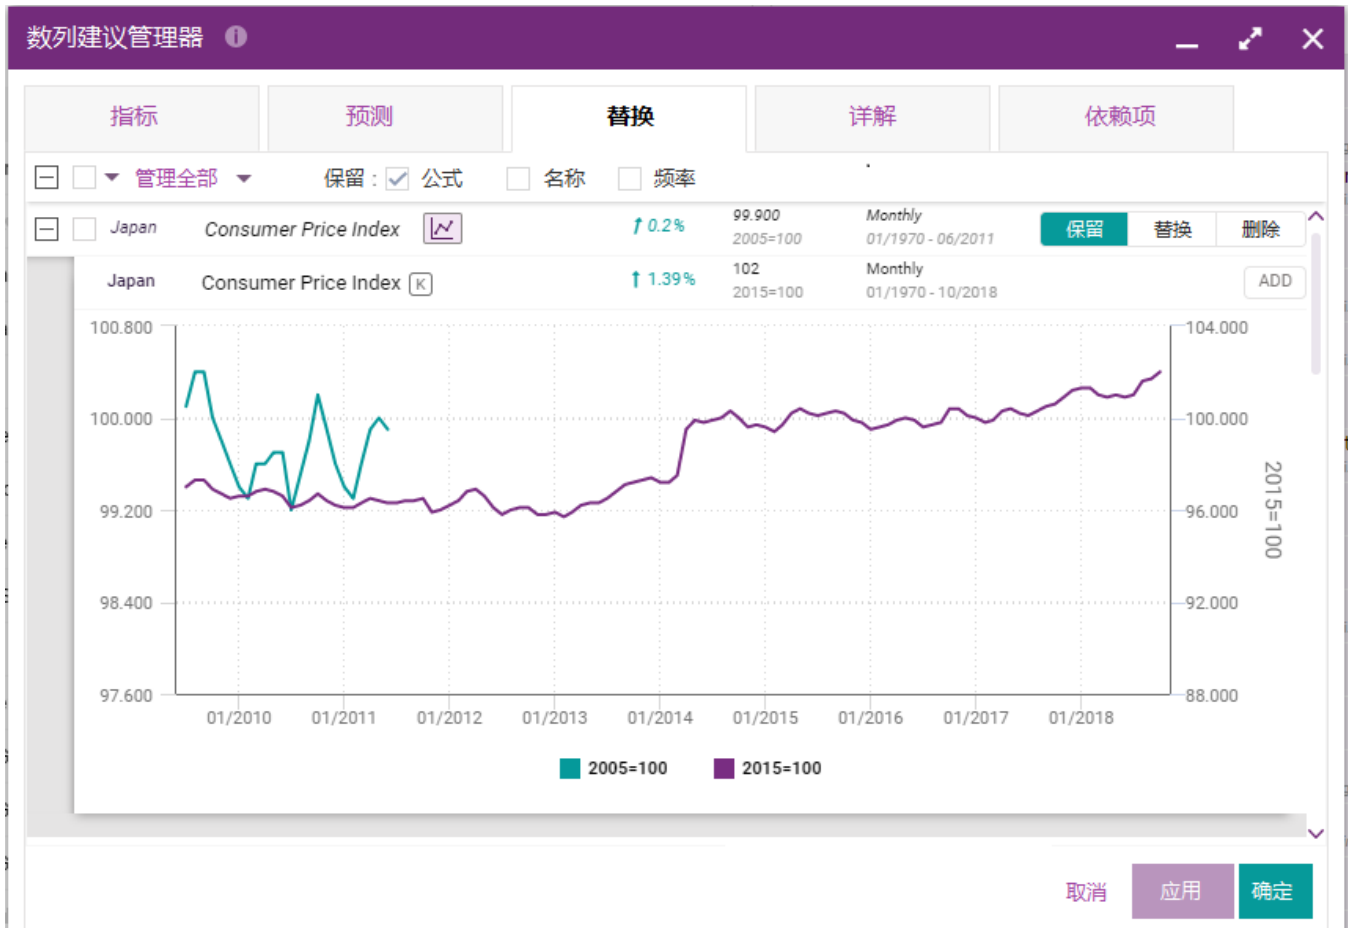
数列建议管理器

指标 | 预测 | 替换 | 详解 | 依赖项

管理全部 保留 : 公式 名称 频率

Japan Consumer Price Index 0.2% 99.900 2005=100 Monthly 01/1970 - 06/2011 保留 替换 删除

Japan Consumer Price Index K 1.39% 102 2015=100 Monthly 01/1970 - 10/2018 ADD

100.800
100.000
99.200
98.400
97.600

104.000
100.000
96.000
92.000
88.000

2015=100

01/2010 01/2011 01/2012 01/2013 01/2014 01/2015 01/2016 01/2017 01/2018

2005=100 2015=100

取消 应用 确定